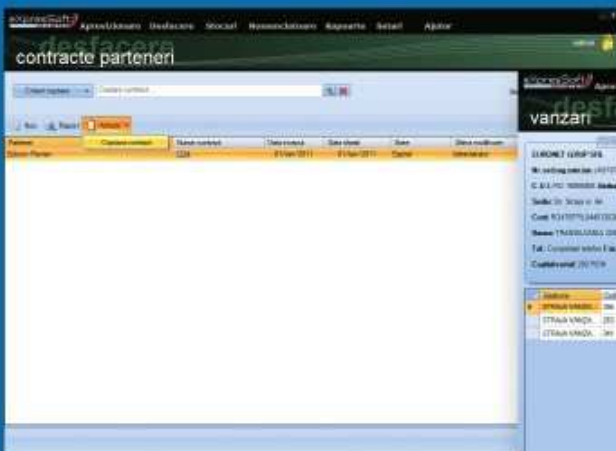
expressSoft Aprovizionare Desfacere Stocuri Nomenclatoare Rapoarte Setari Ajutor

desfacere
contracte parteneri

Cautare contract

Nou Raport Actiuni
Cautare contract

| Partener | Numar contract | Data inceput | Data sfarsit | Stare | Status modificare |
|---|---|---|---|---|---|
| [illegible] | 1234 | 01-Ian-2011 | 01-Ian-2011 | Deschis | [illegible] |

expressSoft Aprov
desfa
vanzari

EUROMET GROUP SRL
Nr. ord.reg.com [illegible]
C.U.I./C.I.F. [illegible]
Sediu: Str. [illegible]
Cont: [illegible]
Banca: TRANSILVANIA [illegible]
Tel.: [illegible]
Capital social: 200 RON

| Gestiune | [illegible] |
|---|---|
| STRADA VANZA... | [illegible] |
| STRADA VANZA... | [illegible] |
| STRADA VANZA... | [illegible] |